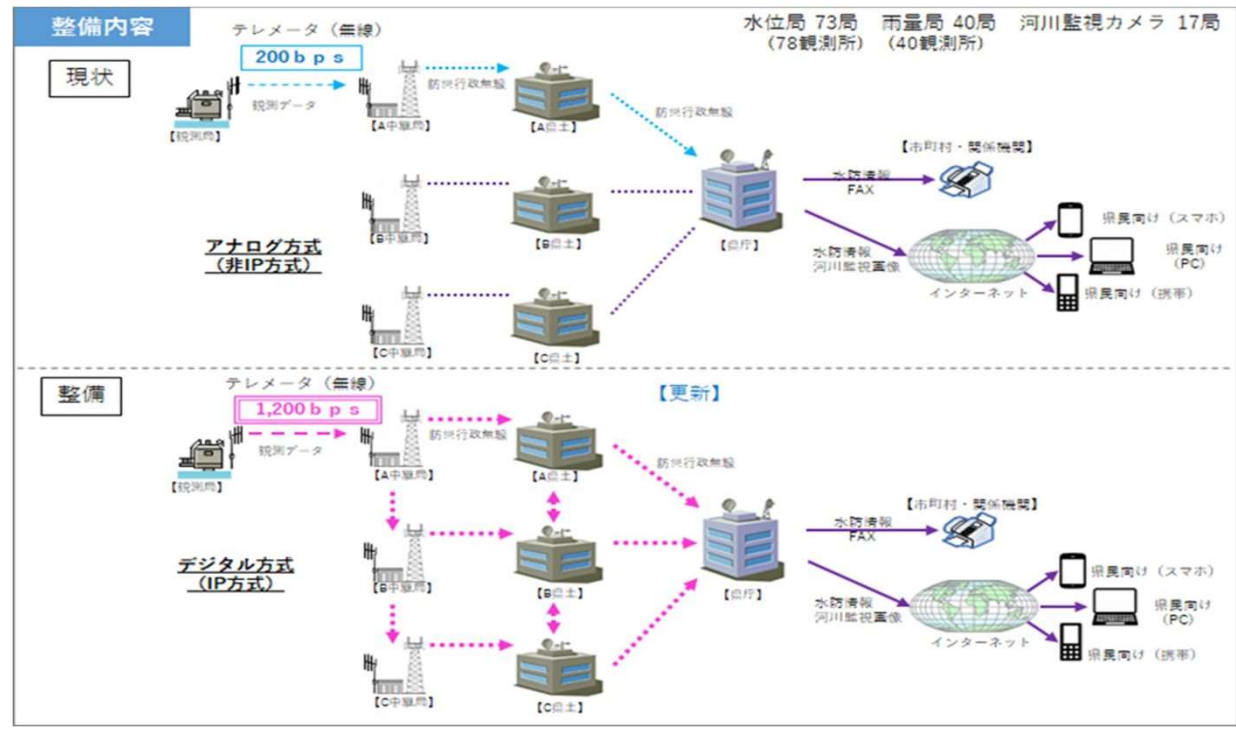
整備内容

テレメータ（無線）

水位局 73局　雨量局 40局　河川監視カメラ 17局
（78観測所）（40観測所）

現状

200ｂｐｓ

観測データ

【観測局】

【A中継局】

防災行政無線

【A土木】

防災行政無線

【市町村・関係機関】

水防情報
FAX

【B中継局】

【B土木】

【県庁】

県民向け（スマホ）

アナログ方式
（非IP方式）

水防情報
河川監視画像

県民向け
（PC）

インターネット

県民向け（携帯）

【C中継局】

【C土木】

整備

テレメータ（無線）

1,200ｂｐｓ

【更新】

観測データ

【観測局】

【A中継局】

防災行政無線

【A土木】

防災行政無線

【市町村・関係機関】

水防情報
FAX

デジタル方式
（IP方式）

【B中継局】

【B土木】

【県庁】

県民向け（スマホ）

水防情報
河川監視画像

県民向け
（PC）

インターネット

県民向け（携帯）

【C中継局】

【C土木】